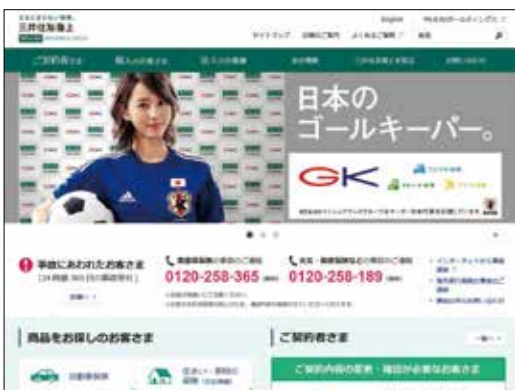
三井住友海上

English

サイトマップ　店舗のご案内　よくあるご質問　検索

日本の
ゴールキーパー。

GK

事故にあわれたお客さま
[24時間・365日]

0120-258-365

0120-258-189

商品をお探しのお客さま

ご契約者さま

ご契約内容の変更・確認が必要なお客さま